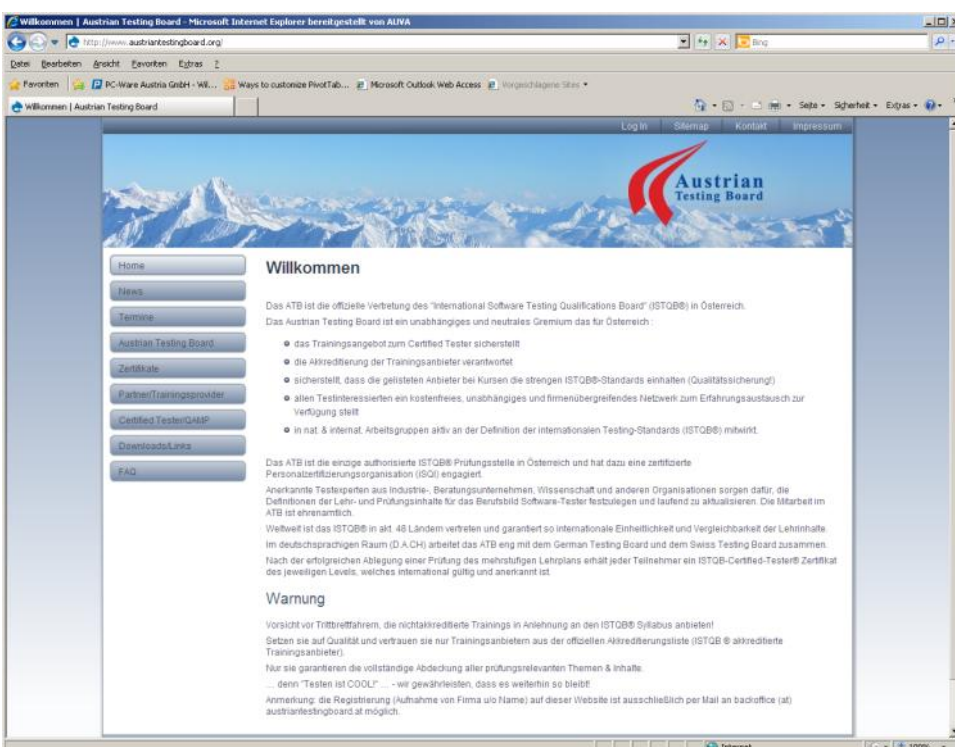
Willkommen | Austrian Testing Board - Microsoft Internet Explorer bereitgestellt von AUVA

http://www.austriantestingboard.org/

Bing

Datei Bearbeiten Ansicht Favoriten Extras ?

Favoriten PC-Ware Austria GmbH - Wil... Ways to customize PivotTab... Microsoft Outlook Web Access Vorgeschlagene Sites

Willkommen | Austrian Testing Board

Seite Sicherheit Extras

Log In Sitemap Kontakt Impressum

Austrian Testing Board

Home
News
Termine
Austrian Testing Board
Zertifikate
Partner/Trainingsprovider
Certified Tester/QAMP
Downloads/Links
FAQ

Willkommen

Das ATB ist die offizielle Vertretung des "International Software Testing Qualifications Board" (ISTQB®) in Österreich.

Das Austrian Testing Board ist ein unabhängiges und neutrales Gremium das für Österreich :

- das Trainingsangebot zum Certified Tester sicherstellt
- die Akkreditierung der Trainingsanbieter verantwortet
- sicherstellt, dass die gelisteten Anbieter bei Kursen die strengen ISTQB®-Standards einhalten (Qualitätssicherung!)
- allen Testinteressierten ein kostenfreies, unabhängiges und firmenübergreifendes Netzwerk zum Erfahrungsaustausch zur Verfügung stellt
- in nat. & internat. Arbeitsgruppen aktiv an der Definition der internationalen Testing-Standards (ISTQB®) mitwirkt.

Das ATB ist die einzige authorisierte ISTQB® Prüfungsstelle in Österreich und hat dazu eine zertifizierte Personalzertifizierungsorganisation (ISQI) engagiert.

Anerkannte Testexperten aus Industrie-, Beratungsunternehmen, Wissenschaft und anderen Organisationen sorgen dafür, die Definitionen der Lehr- und Prüfungsinhalte für das Berufsbild Software-Tester festzulegen und laufend zu aktualisieren. Die Mitarbeit im ATB ist ehrenamtlich.

Weltweit ist das ISTQB® in akt. 46 Ländern vertreten und garantiert so internationale Einheitlichkeit und Vergleichbarkeit der Lehrinhalte.

Im deutschsprachigen Raum (D.A.CH) arbeitet das ATB eng mit dem German Testing Board und dem Swiss Testing Board zusammen.

Nach der erfolgreichen Ablegung einer Prüfung des mehrstufigen Lehrplans erhält jeder Teilnehmer ein ISTQB-Certified-Tester® Zertifikat des jeweiligen Levels, welches international gültig und anerkannt ist.

Warnung

Vorsicht vor Trittbrettfahrern, die nichtakkreditierte Trainings in Anlehnung an den ISTQB® Syllabus anbieten!

Setzen sie auf Qualität und vertrauen sie nur Trainingsanbietern aus der offiziellen Akkreditierungsliste (ISTQB ® akkreditierte Trainingsanbieter).

Nur sie garantieren die vollständige Abdeckung aller prüfungsrelevanten Themen & Inhalte.

... denn "Testen ist COOL!" ... - wir gewährleisten, dass es weiterhin so bleibt!

Anmerkung: die Registrierung (Aufnahme von Firma u/o Name) auf dieser Website ist ausschließlich per Mail an backoffice (at) austriantestingboard.at möglich.

Internet